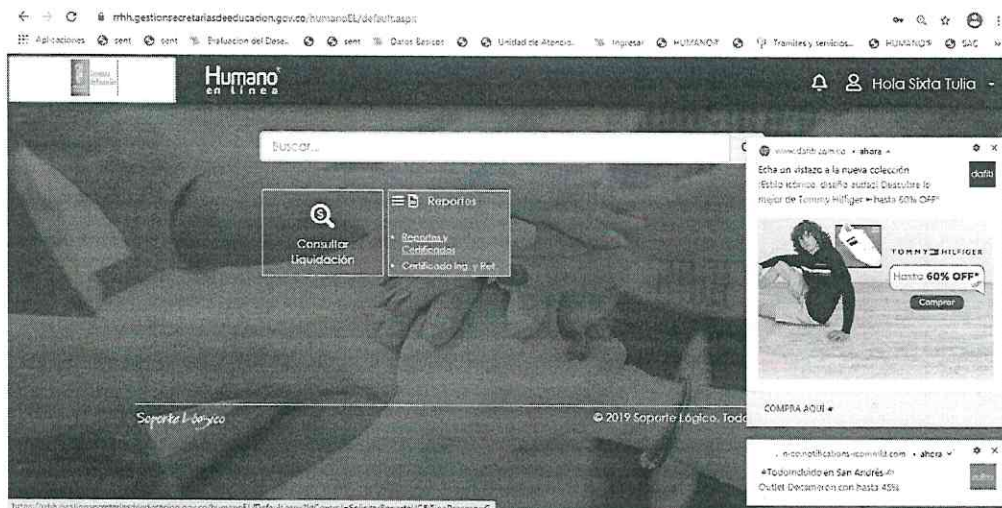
rrhh.gestionsecretariasdeeducacion.gov.co/humanoEL/default.aspx

Aplicaciones sent sent Evaluacion del Dese... sent Datos Basicos Unidad de Atencio... Ingresar HUMANO® Tramites y servicios... HUMANO® SAC

Humano en línea

Hola Sixta Tulia

Buscar...

Consultar Liquidación

Reportes

• Reportes y Certificados
• Certificado Ing. y Ret.

Soporte Lógico

© 2019 Soporte Lógico. Tod

www.dafiti.com.co • ahora

Echa un vistazo a la nueva colección ¡Estilo icónico, diseño audaz! Descubre lo mejor de Tommy Hilfiger ➡ hasta 60% OFF*

dafiti

TOMMY HILFIGER

Hasta 60% OFF*

Comprar

COMPRA AQUÍ ➡

e-co.notifications-icomvilla.com • ahora

➡Todoincluido en San Andrés➡ Outlet Decameron con hasta 45%

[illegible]